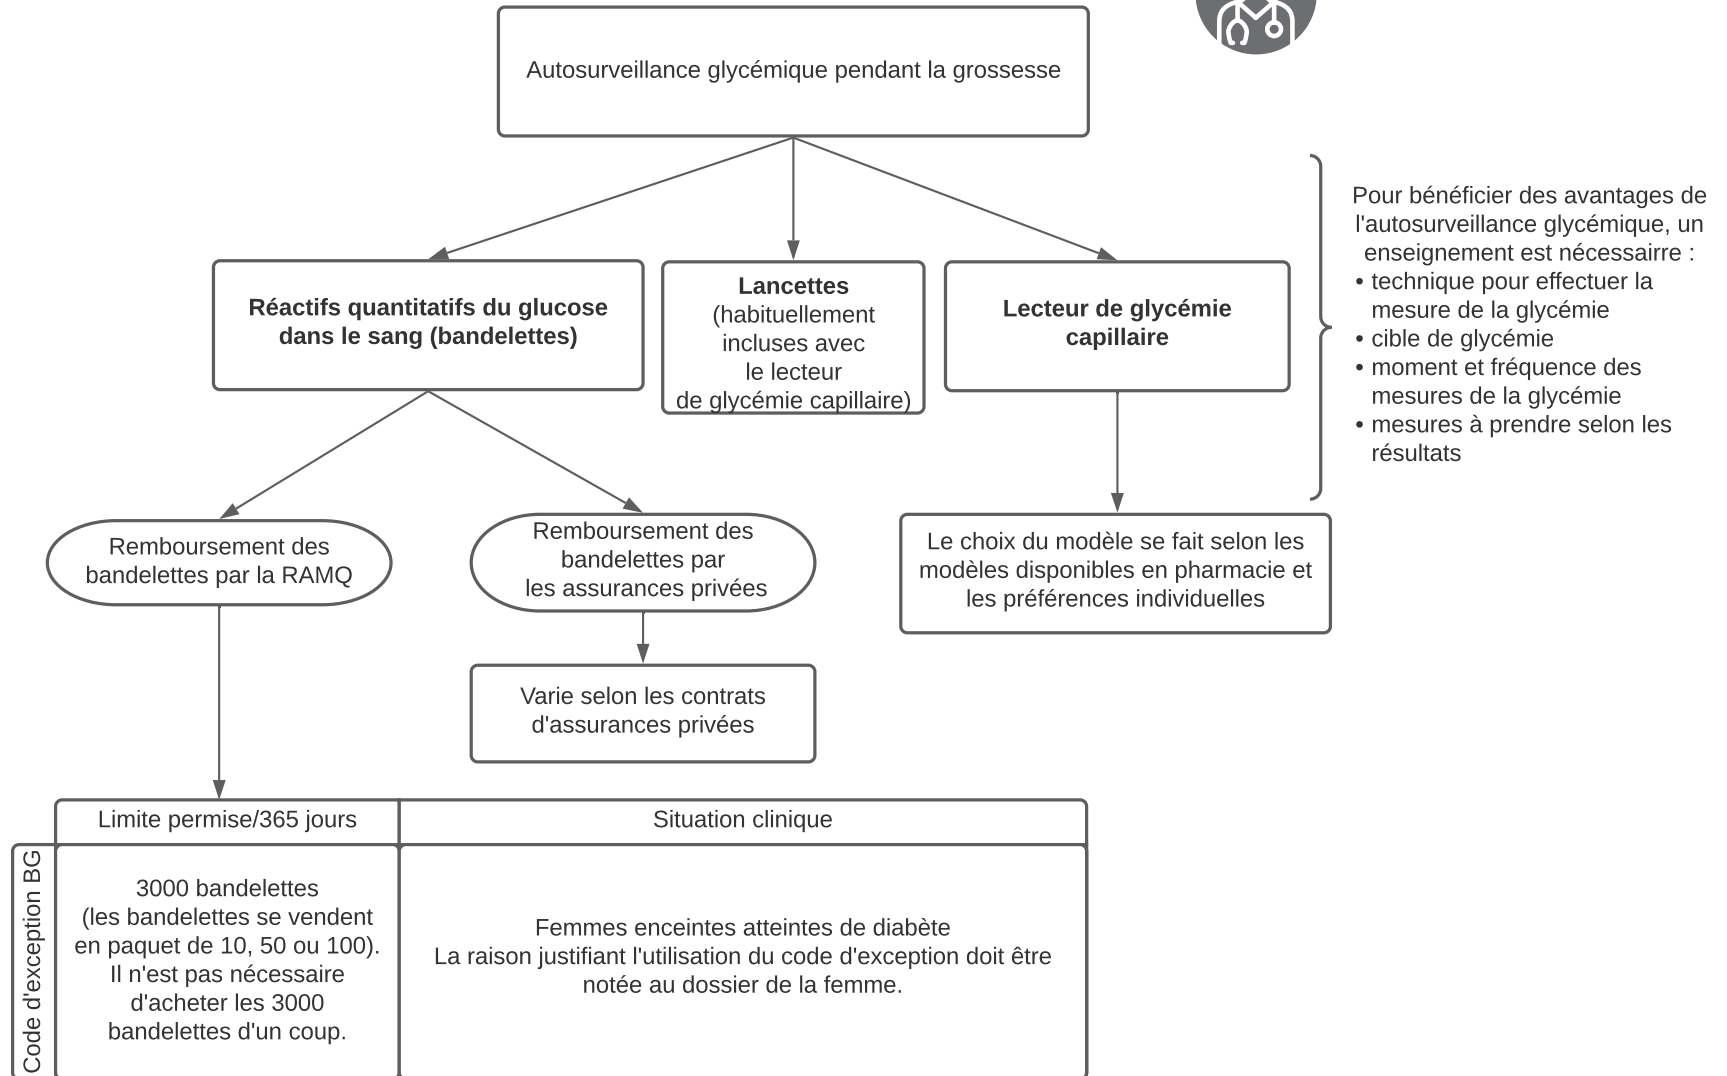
Autosurveillance glycémique pendant la grossesse

Pour bénéficier des avantages de l'autosurveillance glycémique, un enseignement est nécessairre :
• technique pour effectuer la mesure de la glycémie
• cible de glycémie
• moment et fréquence des mesures de la glycémie
• mesures à prendre selon les résultats

**Réactifs quantitatifs du glucose dans le sang (bandelettes)**

**Lancettes** (habituellement incluses avec le lecteur de glycémie capillaire)

**Lecteur de glycémie capillaire**

Remboursement des bandelettes par la RAMQ

Remboursement des bandelettes par les assurances privées

Le choix du modèle se fait selon les modèles disponibles en pharmacie et les préférences individuelles

Varie selon les contrats d'assurances privées

Code d'exception BG

| Limite permise/365 jours | Situation clinique |
|---|---|
| 3000 bandelettes (les bandelettes se vendent en paquet de 10, 50 ou 100). Il n'est pas nécessaire d'acheter les 3000 bandelettes d'un coup. | Femmes enceintes atteintes de diabète La raison justifiant l'utilisation du code d'exception doit être notée au dossier de la femme. |